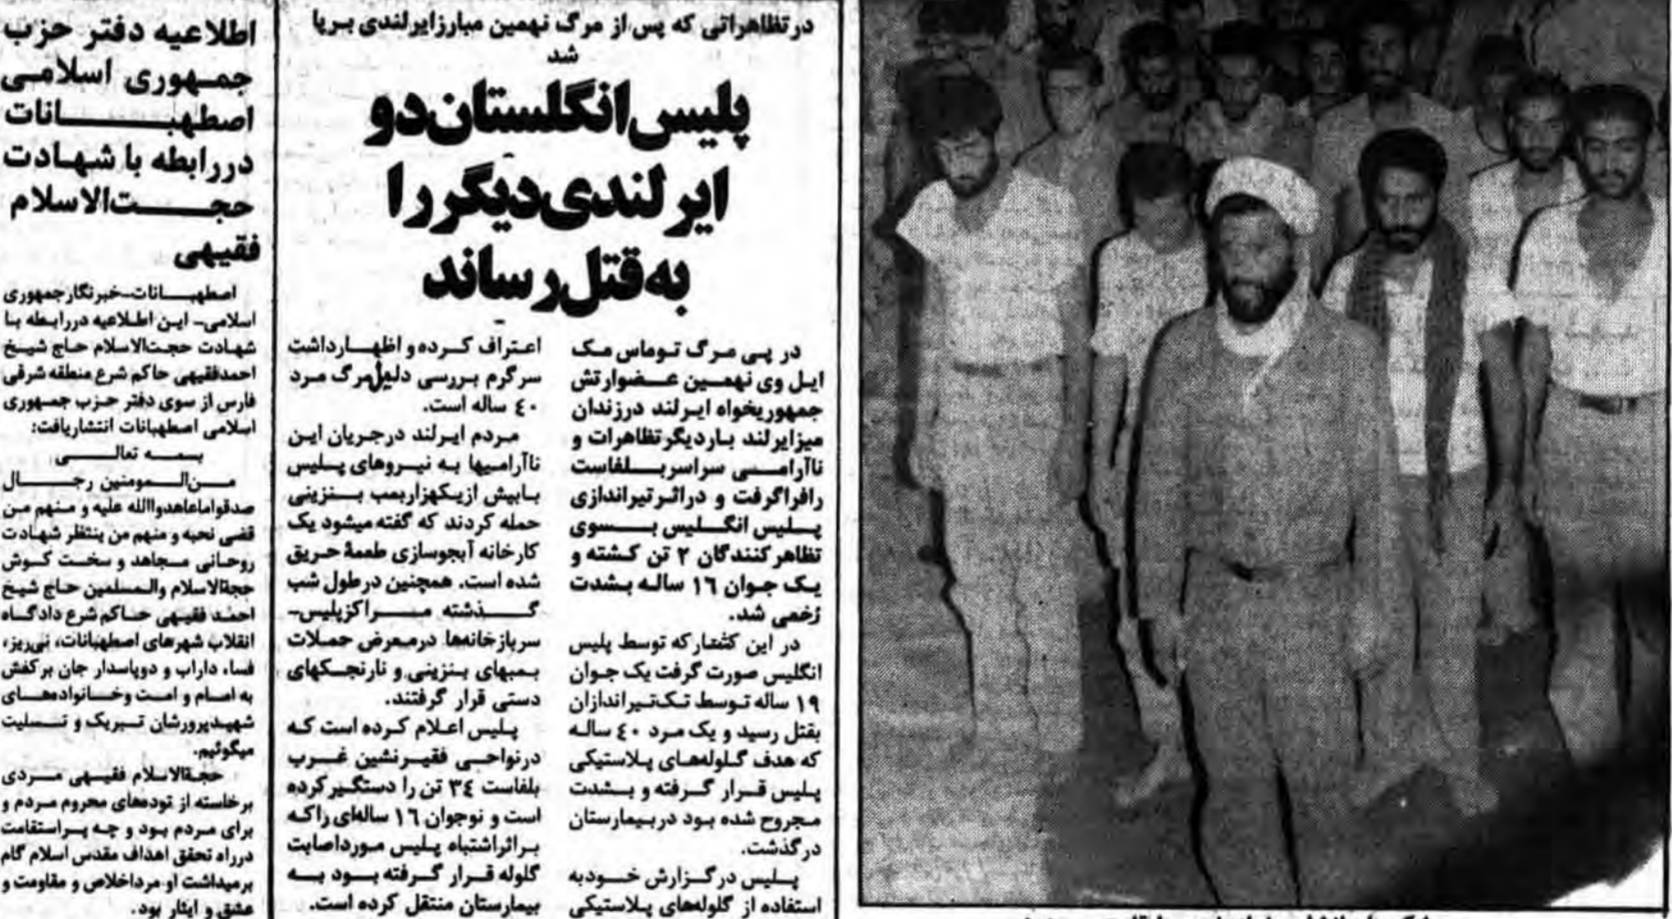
اطلاعیه دفتر حزب جمهوری اسلامی اصطهبانات دررابطه با شهادت حجت‌الاسلام فقیهی

اصطهبانات-خبرنگار جمهوری اسلامی- این اطلاعیه دررابطه با شهادت حجت‌الاسلام حاج شیخ احمدفقیهی حاکم شرع منطقه شرقی فارس از سوی دفتر حزب جمهوری اسلامی اصطهبانات انتشاریافت:

بسمه تعالی

من المومنین رجال صدقواماعاهدواالله علیه و منهم من قضی نحبه و منهم من ینتظر شهادت روحانی مجاهد و سخت کوش حجةالاسلام والمسلمین حاج شیخ احمد فقیهی حاکم شرع دادگاه انقلاب شهرهای اصطهبانات، نی‌ریز، فسا، داراب و دوپاسدار جان برکفش به امام و امت وخانواده‌های شهیدپرورشان تبریک و تسلیت میگوئیم.

حجةالاسلام فقیهی مردی برخاسته از توده‌های محروم مردم و برای مردم بود و چه پراستقامت درراه تحقق اهداف مقدس اسلام گام برمیداشت او مرداخلاص و مقاومت و عشق و ایثار بود.

درتظاهراتی که پس از مرگ نهمین مبارزایرلندی برپا شد

پلیس انگلستان دو ایرلندی دیگررا به‌قتل رساند

در پی مرگ توماس مک ایل وی نهمین عضوارتش جمهوریخواه ایرلند درزندان میزایرلند باردیگرتظاهرات و ناآرامی سراسربلفاست رافراگرفت و درااثرتیراندازی پلیس انگلیس بسوی تظاهرکنندگان ۲ تن کشته و یک جوان ۱۶ ساله بشدت زخمی شد.

در این کشتارکه توسط پلیس انگلیس صورت گرفت یک جوان ۱۹ ساله توسط تک‌تیراندازان بقتل رسید و یک مرد ۴۰ ساله که هدف گلوله‌های پلاستیکی پلیس قرار گرفته و بشدت مجروح شده بود دربیمارستان درگذشت.

پلیس درگزارش خودبه استفاده از گلوله‌های پلاستیکی اعتراف کرده و اظهارداشت سرگرم بررسی دلیل مرگ مرد ۴۰ ساله است.

مردم ایرلند درجریان این ناآرامیها به نیروهای پلیس باپرتاب ازیکهزاربمب بنزینی حمله کردند که گفته میشود یک کارخانه آبجوسازی طعمهٔ حریق شده است. همچنین درطول شب گذشته مراکزپلیس- سربازخانه‌ها درمعرض حملات بمبهای بنزینی و نارنجکهای دستی قرار گرفتند.

پلیس اعلام کرده است که درنواحی فقیرنشین غرب بلفاست ۳۴ تن را دستگیرکرده است و نوجوان ۱۶ ساله‌ای راکه براثراشتباه پلیس مورداصابت گلوله قرار گرفته بود به بیمارستان منتقل کرده است.